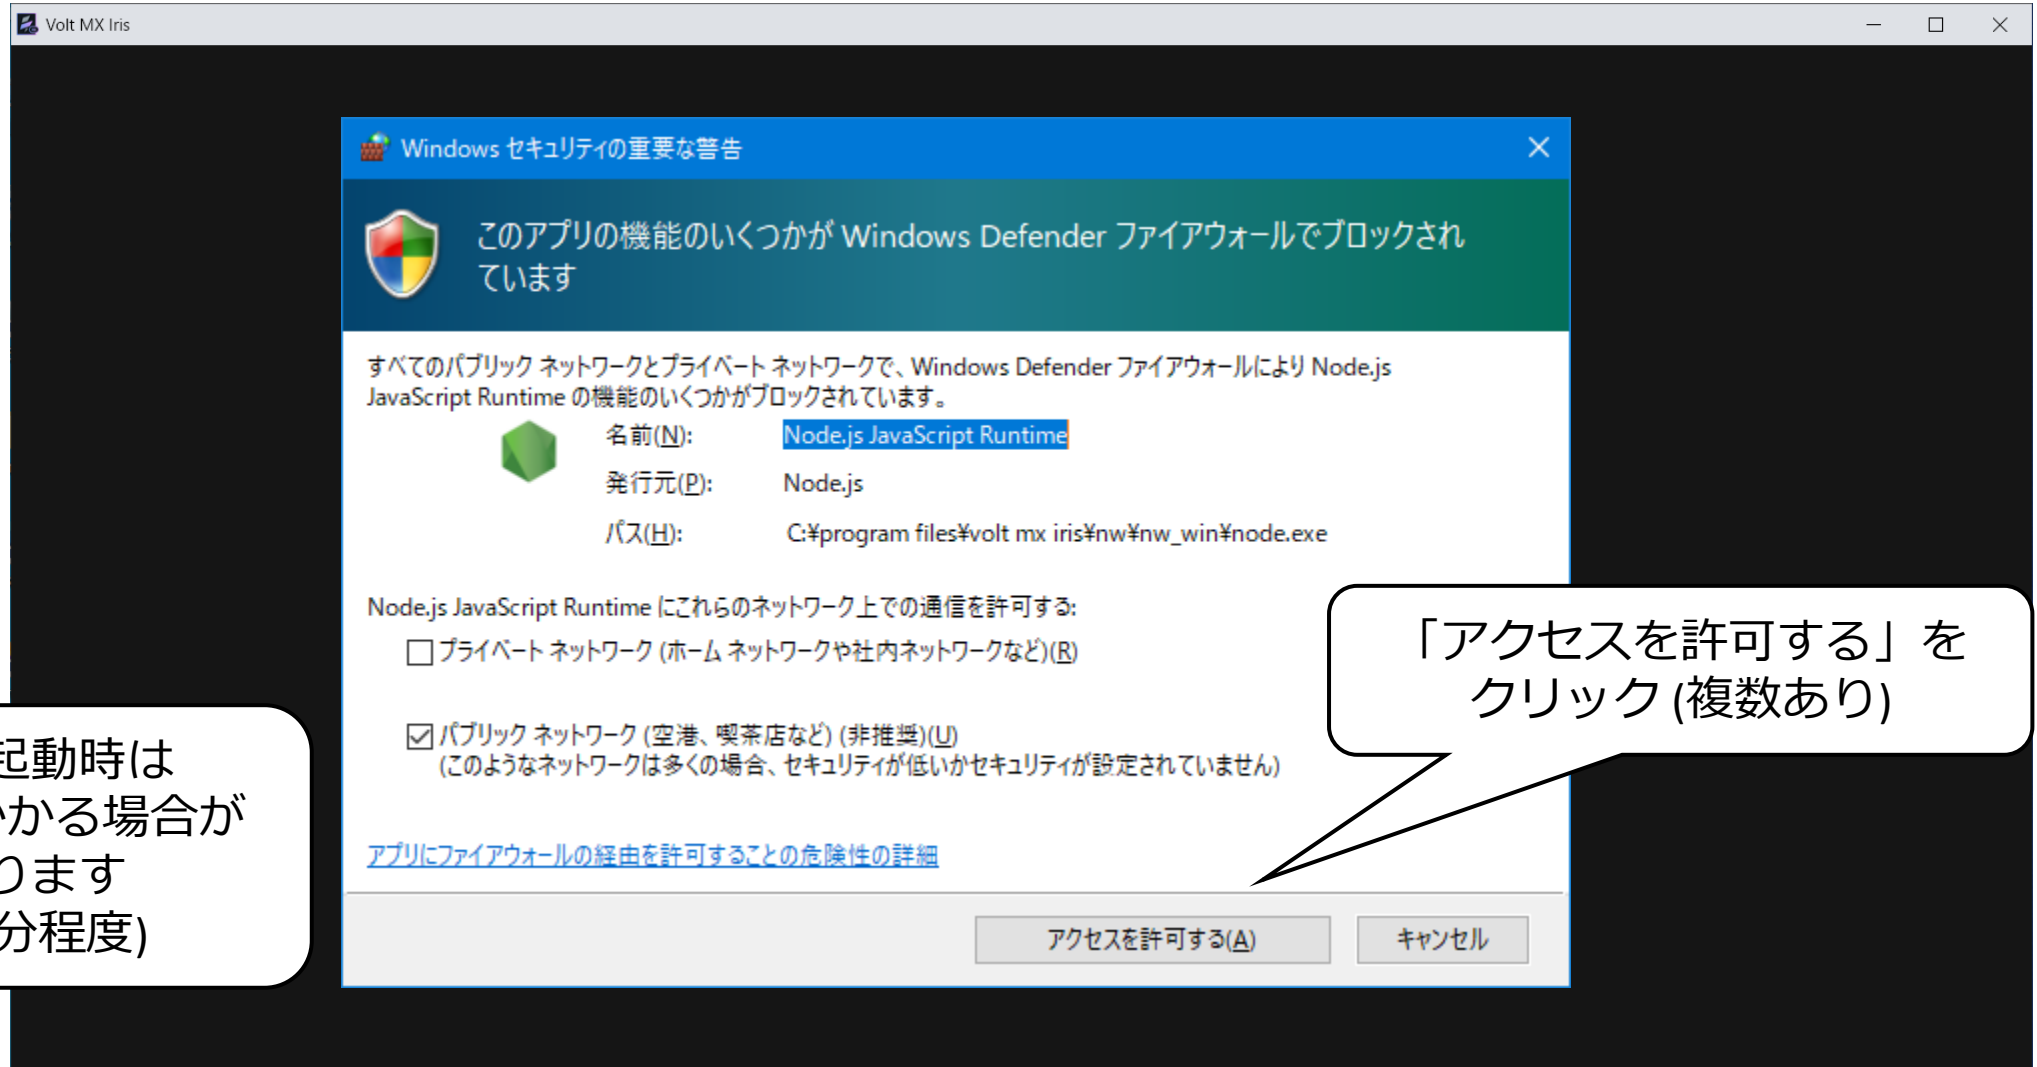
Volt MX Iris

Windows セキュリティの重要な警告

このアプリの機能のいくつかが Windows Defender ファイアウォールでブロックされています

すべてのパブリック ネットワークとプライベート ネットワークで、Windows Defender ファイアウォールにより Node.js JavaScript Runtime の機能のいくつかがブロックされています。

名前(N): Node.js JavaScript Runtime

発行元(P): Node.js

パス(H): C:¥program files¥volt mx iris¥nw¥nw_win¥node.exe

Node.js JavaScript Runtime にこれらのネットワーク上での通信を許可する:

プライベート ネットワーク (ホーム ネットワークや社内ネットワークなど)(R)

パブリック ネットワーク (空港、喫茶店など) (非推奨)(U)
(このようなネットワークは多くの場合、セキュリティが低いかセキュリティが設定されていません)

アプリにファイアウォールの経由を許可することの危険性の詳細

アクセスを許可する(A)

キャンセル

「アクセスを許可する」をクリック (複数あり)

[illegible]起動時は
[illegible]かる場合が
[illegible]ります
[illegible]分程度)